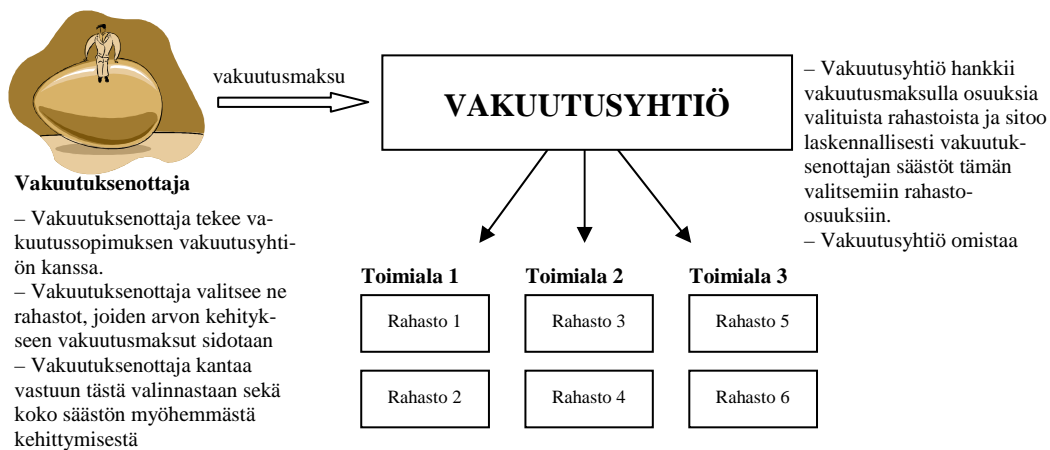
vakuutusmaksu

VAKUUTUSYHTIÖ

– Vakuutusyhtiö hankkii vakuutusmaksulla osuuksia valituista rahastoista ja sitoo laskennallisesti vakuutuksenottajan säästöt tämän valitsemiin rahasto-osuuksiin.
– Vakuutusyhtiö omistaa

Vakuutuksenottaja

– Vakuutuksenottaja tekee vakuutussopimuksen vakuutusyhtiön kanssa.
– Vakuutuksenottaja valitsee ne rahastot, joiden arvon kehitykseen vakuutusmaksut sidotaan
– Vakuutuksenottaja kantaa vastuun tästä valinnastaan sekä koko säästön myöhemmästä kehittymisestä

Toimiala 1
Rahasto 1
Rahasto 2

Toimiala 2
Rahasto 3
Rahasto 4

Toimiala 3
Rahasto 5
Rahasto 6